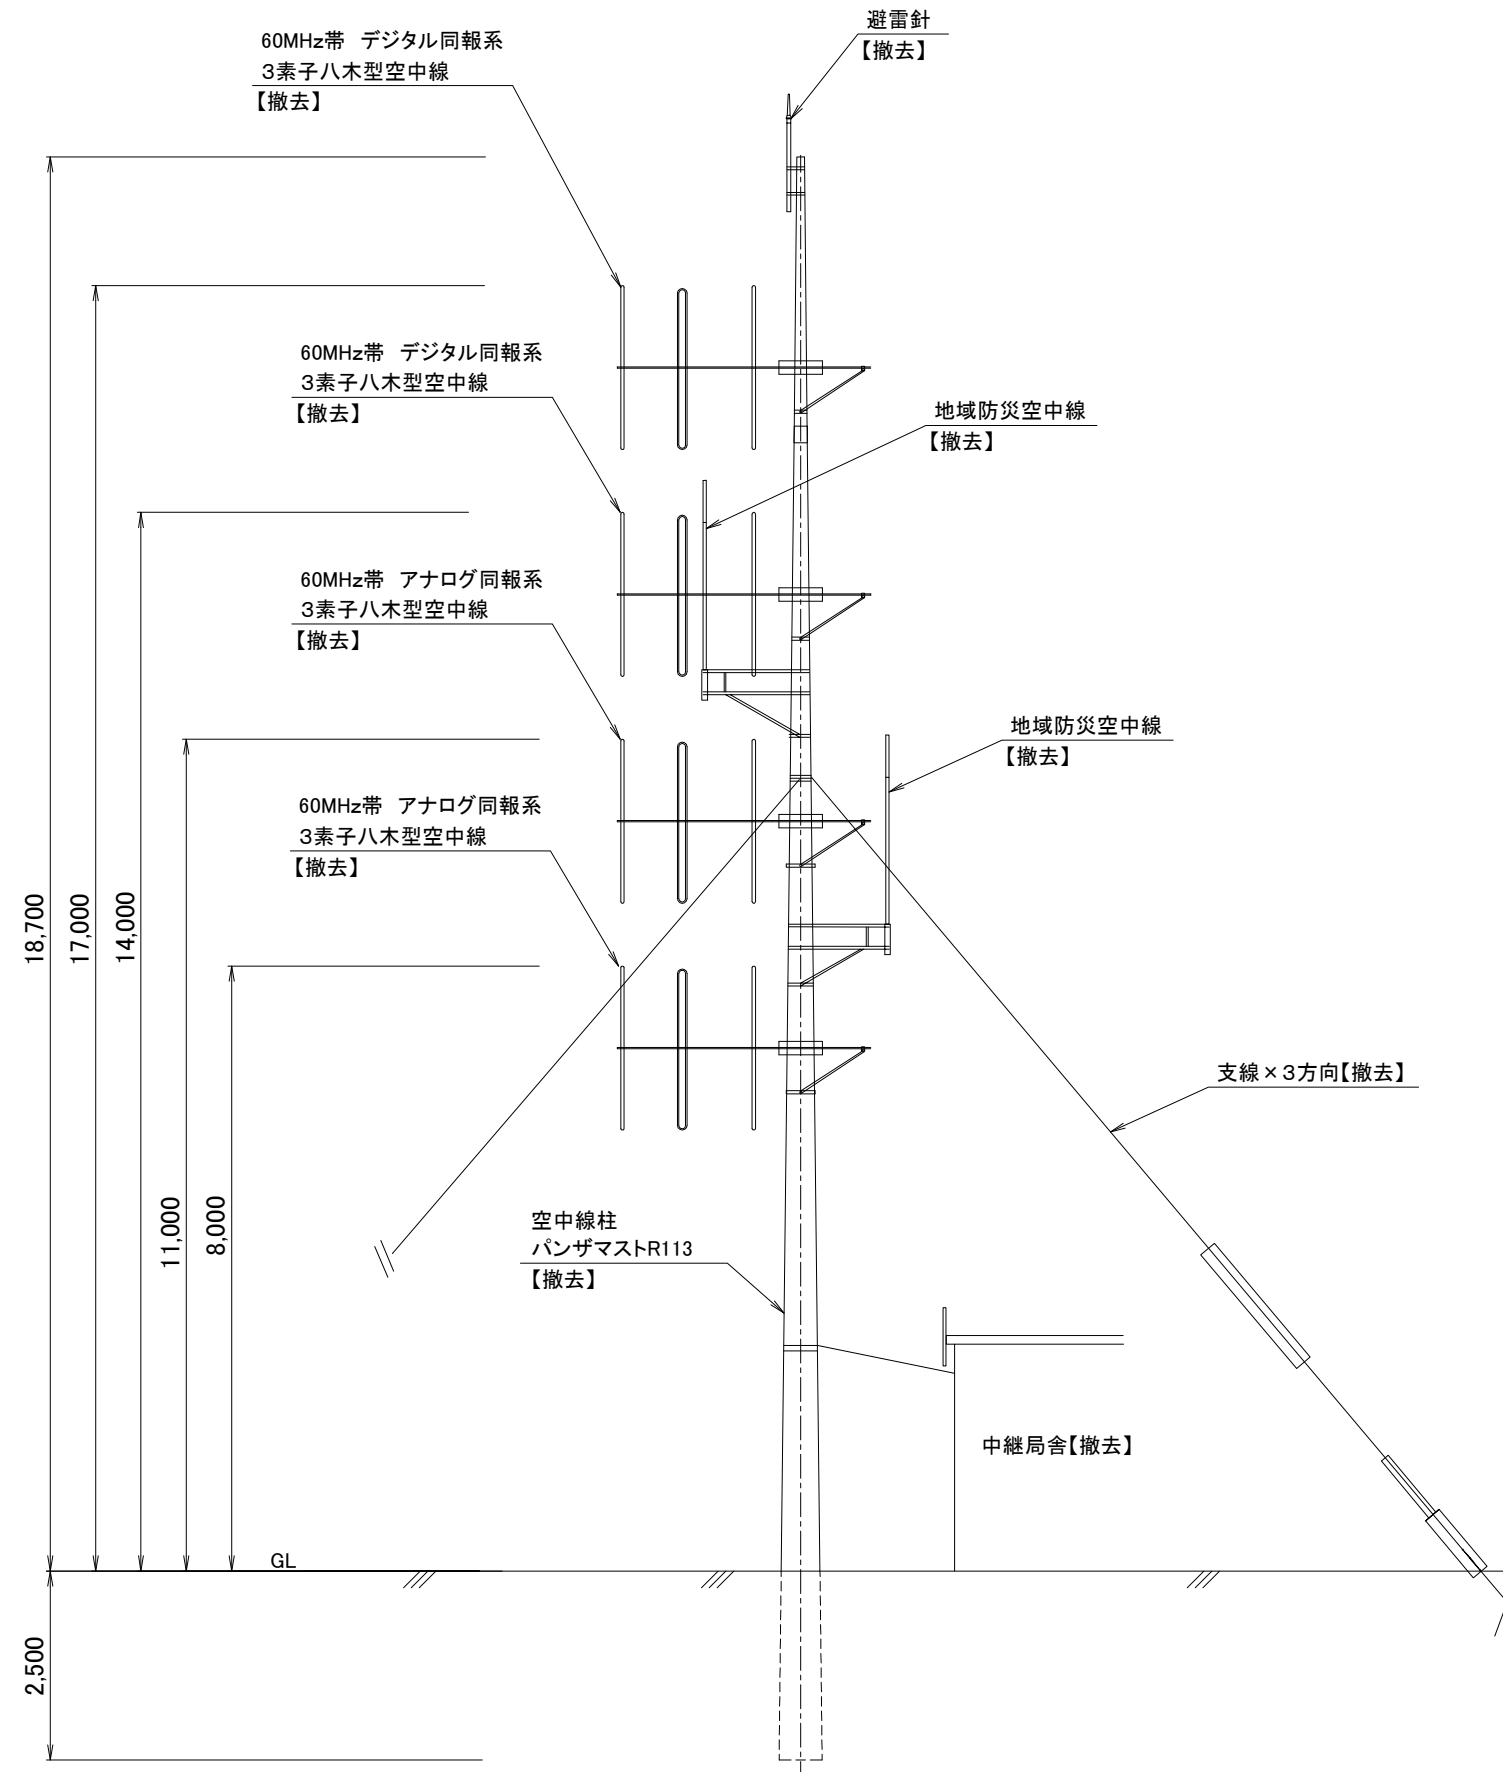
60MHz帯 デジタル同報系
3素子八木型空中線
【撤去】

避雷針
【撤去】

60MHz帯 デジタル同報系
3素子八木型空中線
【撤去】

地域防災空中線
【撤去】

60MHz帯 アナログ同報系
3素子八木型空中線
【撤去】

地域防災空中線
【撤去】

60MHz帯 アナログ同報系
3素子八木型空中線
【撤去】

18,700
17,000
14,000
11,000
8,000

支線×3方向【撤去】

空中線柱
パンザマストR113
【撤去】

中継局舎【撤去】

GL

2,500